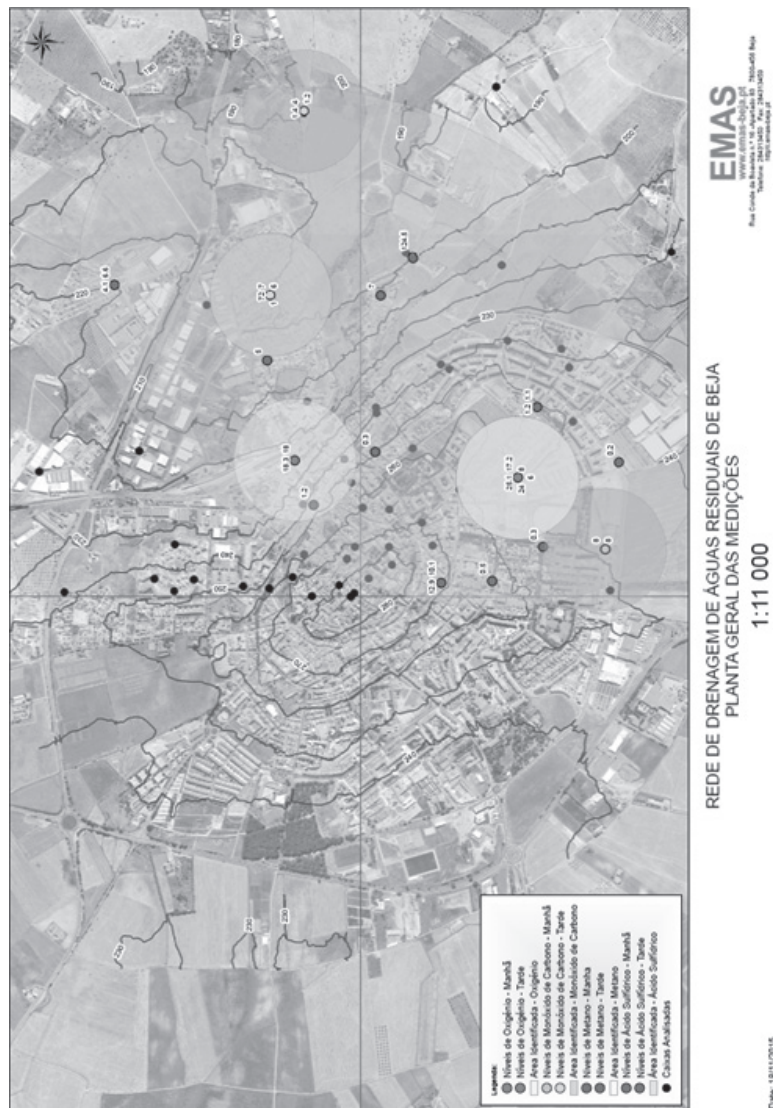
EMAS
www.emas-beja.pt
Rua Conde da Boavista n.º 16 - Apartado 85 7800-456 Beja
Telefone: 284313450 Fax: 284313459
http://www.emas-beja.pt

REDE DE DRENAGEM DE ÁGUAS RESIDUAIS DE BEJA
PLANTA GERAL DAS MEDIÇÕES
1:11 000

Legenda:
Níveis de Oxigénio - Manhã
Níveis de Oxigénio - Tarde
Área Identificada - Oxigénio
Níveis de Monóxido de Carbono - Manhã
Níveis de Monóxido de Carbono - Tarde
Área Identificada - Monóxido de Carbono
Níveis de Metano - Manhã
Níveis de Metano - Tarde
Área Identificada - Metano
Níveis de Ácido Sulfídrico - Manhã
Níveis de Ácido Sulfídrico - Tarde
Área Identificada - Ácido Sulfídrico
Caixas Analisadas

Data: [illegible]

230
240
250
260
270
280
290
220
230
240
250
260
230
230
230
220
240
250
260
270
280
290
190

18.3 18
1.2
0.3
72.7
1 6
4
6.5 6.6
3 3
1.2
124.6
7
26.1 17.2
24 8
6
1.2 1.1
0.2
0.3
12.9 10.1
2.8
9
6